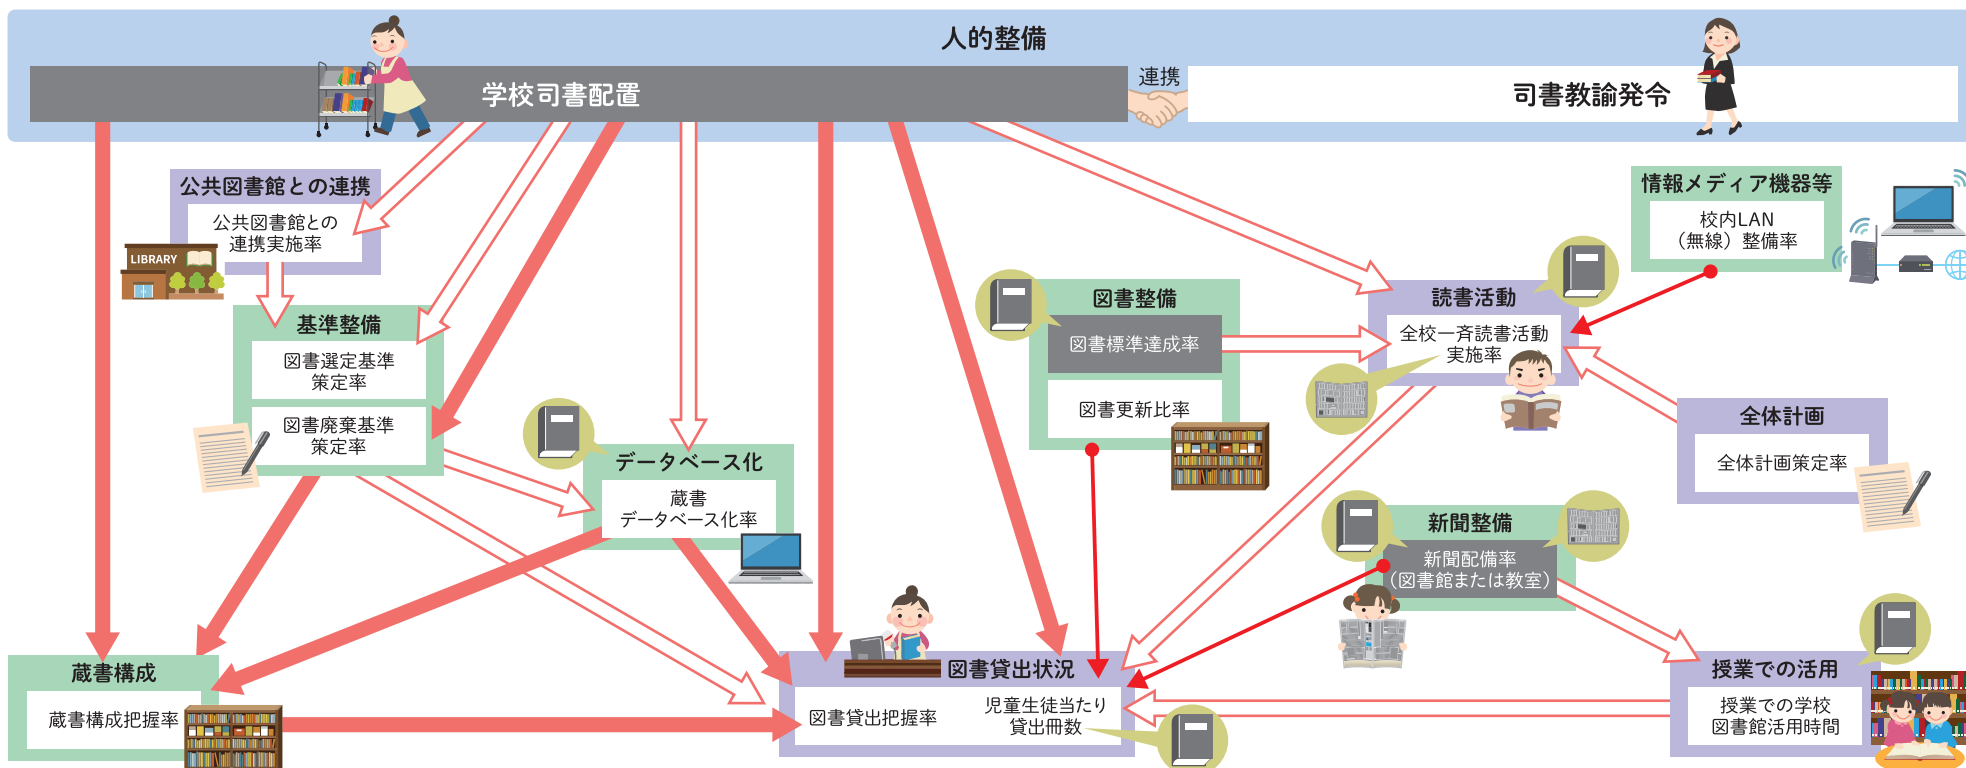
人的整備

学校司書配置

連携

司書教諭発令

公共図書館との連携

公共図書館との連携実施率

LIBRARY

基準整備

図書選定基準策定率

図書廃棄基準策定率

データベース化

蔵書データベース化率

図書整備

図書標準達成率

図書更新比率

読書活動

全校一斉読書活動実施率

情報メディア機器等

校内LAN（無線）整備率

全体計画

全体計画策定率

新聞整備

新聞配備率（図書館または教室）

蔵書構成

蔵書構成把握率

図書貸出状況

図書貸出把握率

児童生徒当たり貸出冊数

授業での活用

授業での学校図書館活用時間